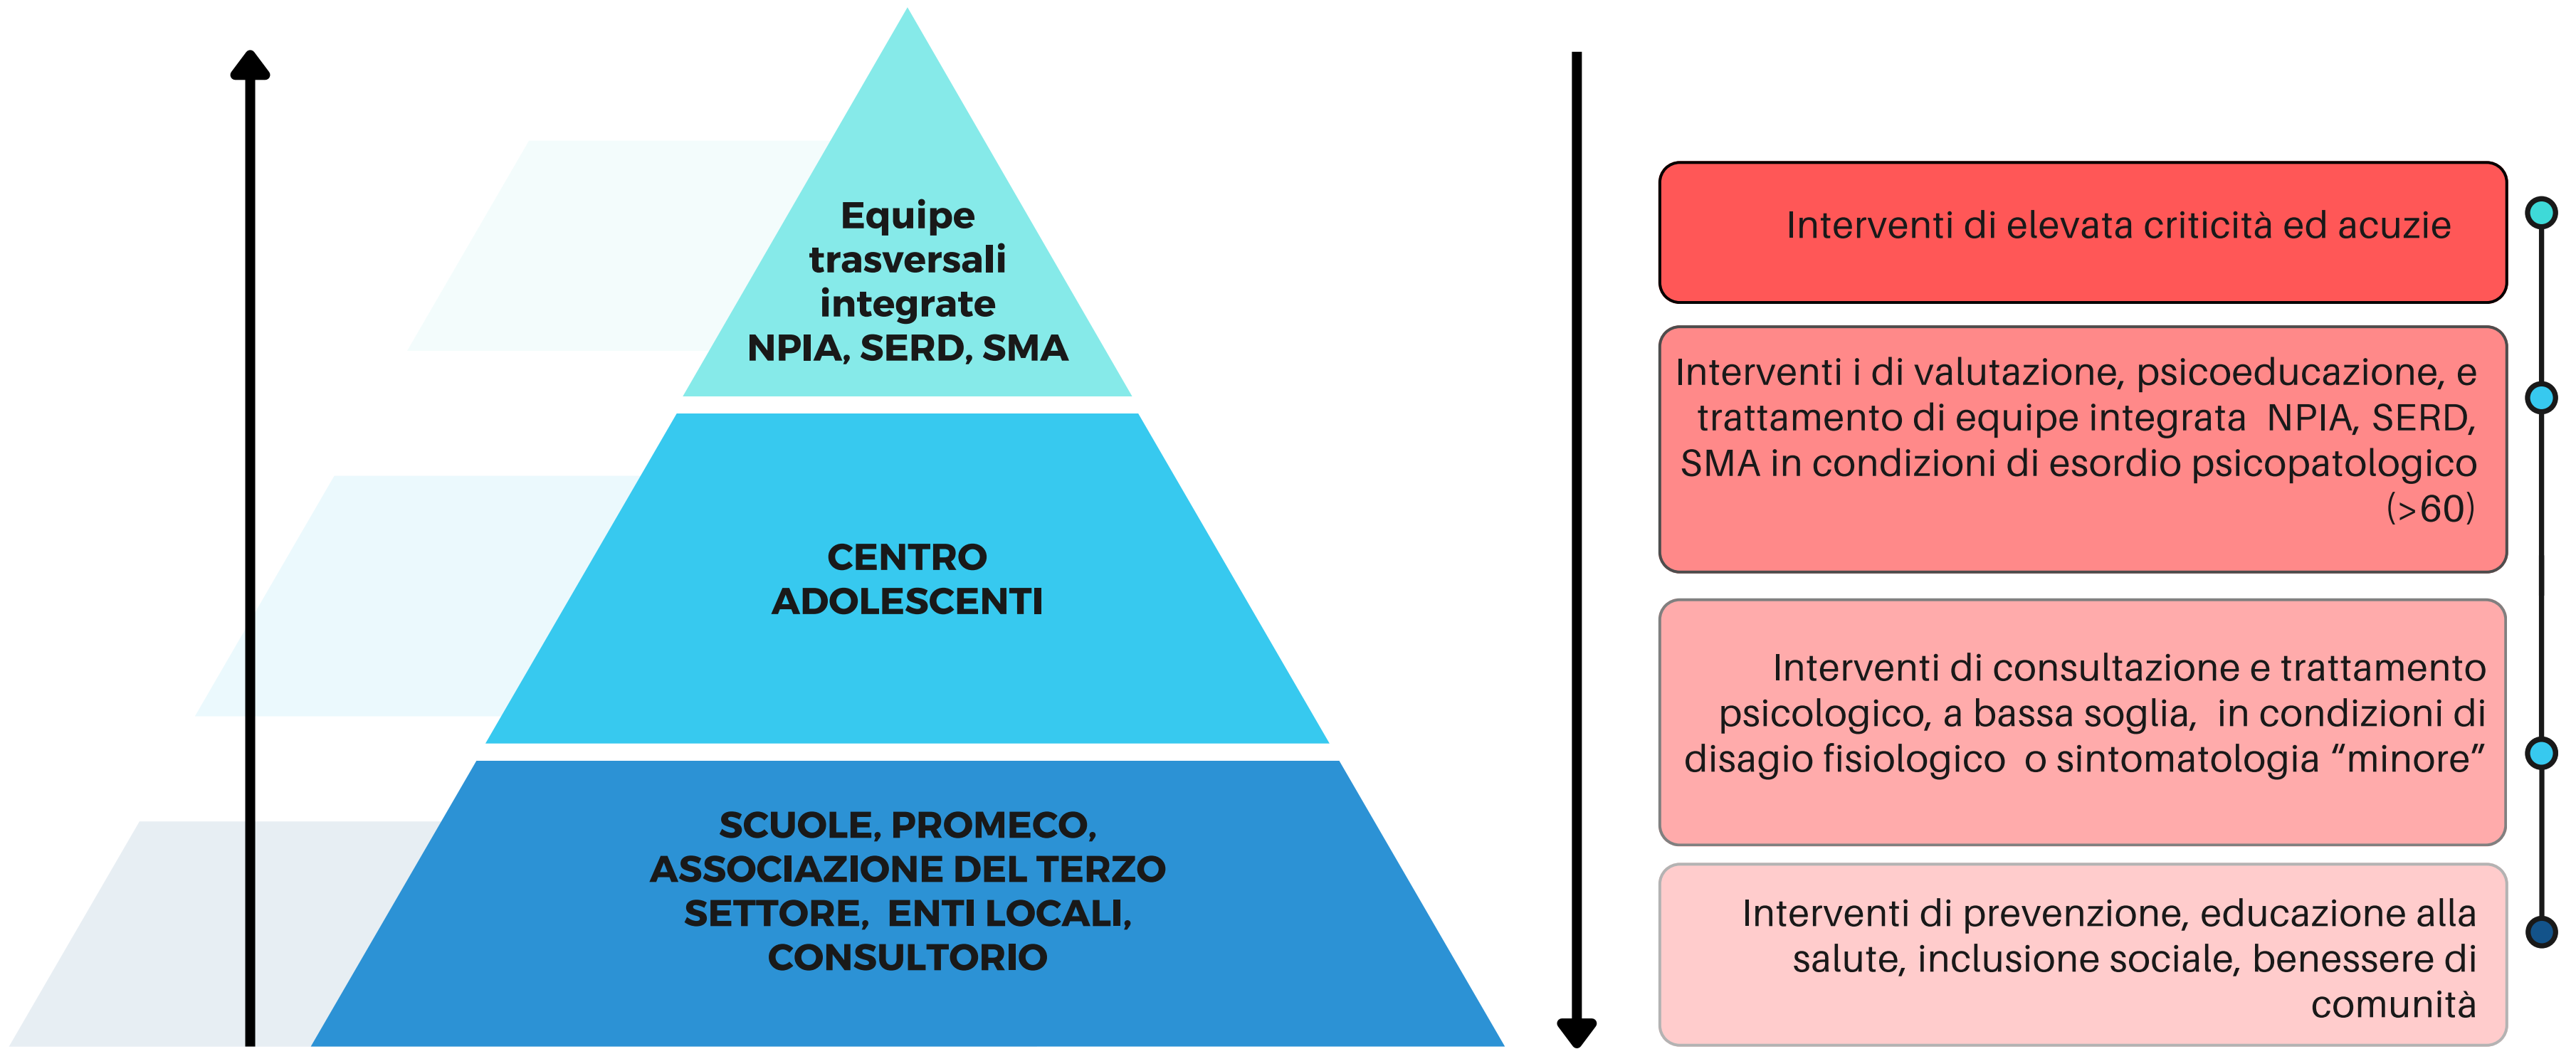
Equipe trasversali integrate NPIA, SERD, SMA

CENTRO ADOLESCENTI

SCUOLE, PROMECO, ASSOCIAZIONE DEL TERZO SETTORE, ENTI LOCALI, CONSULTORIO

Interventi di elevata criticità ed acuzie

Interventi i di valutazione, psicoeducazione, e trattamento di equipe integrata NPIA, SERD, SMA in condizioni di esordio psicopatologico (>60)

Interventi di consultazione e trattamento psicologico, a bassa soglia, in condizioni di disagio fisiologico o sintomatologia “minore”

Interventi di prevenzione, educazione alla salute, inclusione sociale, benessere di comunità